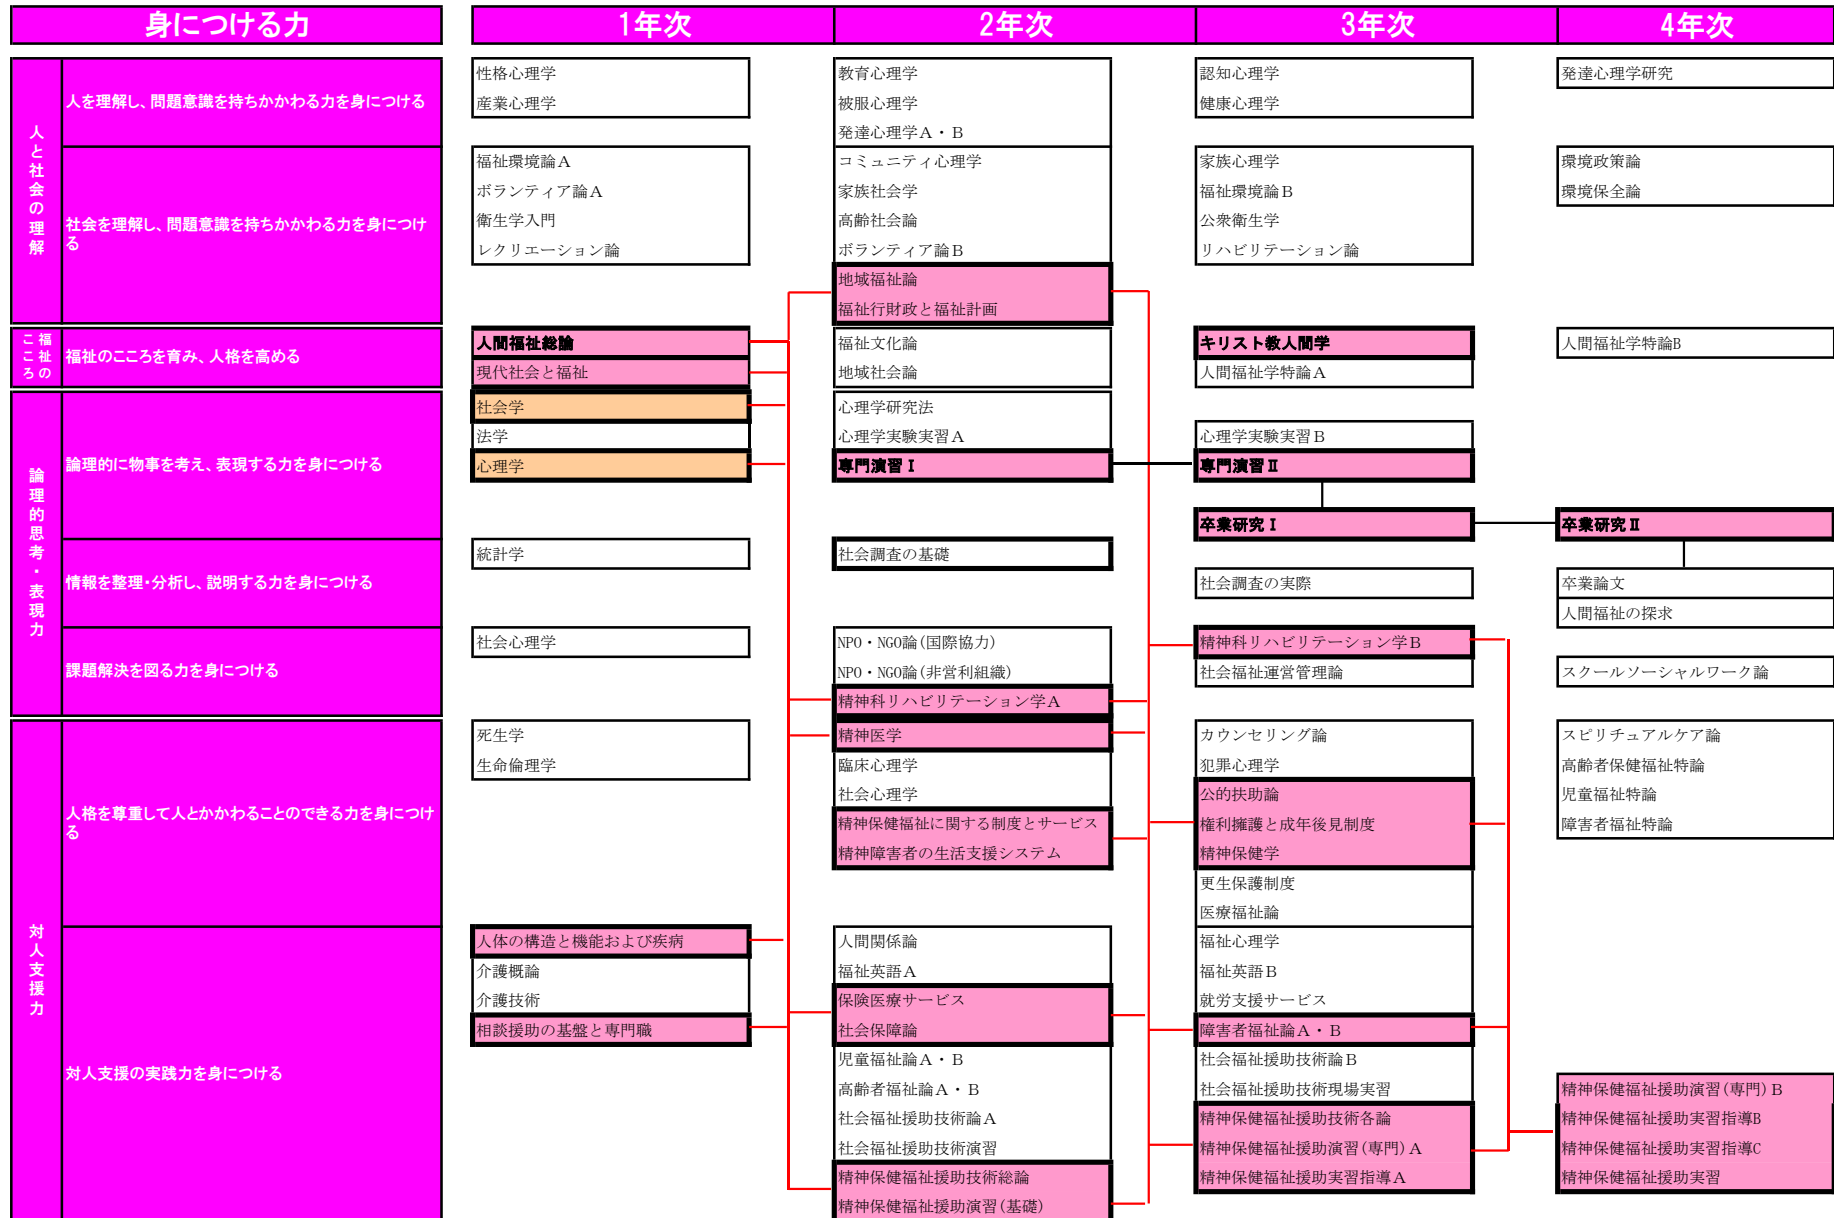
| 身につける力 | | 1年次 | 2年次 | 3年次 | 4年次 |
|---|---|---|---|---|---|
| 人と社会の理解 | 人を理解し、問題意識を持ちかかわる力を身につける | 性格心理学<br>産業心理学 | 教育心理学<br>被服心理学<br>発達心理学A・B | 認知心理学<br>健康心理学 | 発達心理学研究 |
| | 社会を理解し、問題意識を持ちかかわる力を身につける | 福祉環境論A<br>ボランティア論A<br>衛生学入門<br>レクリエーション論 | コミュニティ心理学<br>家族社会学<br>高齢社会論<br>ボランティア論B<br>地域福祉論<br>福祉行財政と福祉計画 | 家族心理学<br>福祉環境論B<br>公衆衛生学<br>リハビリテーション論 | 環境政策論<br>環境保全論 |
| 福祉のこころ | 福祉のこころを育み、人格を高める | 人間福祉総論<br>現代社会と福祉 | 福祉文化論<br>地域社会論 | キリスト教人間学<br>人間福祉学特論A | 人間福祉学特論B |
| 論理的思考・表現力 | 論理的に物事を考え、表現する力を身につける | 社会学<br>法学<br>心理学 | 心理学研究法<br>心理学実験実習A<br>専門演習Ⅰ | 心理学実験実習B<br>専門演習Ⅱ<br>卒業研究Ⅰ | 卒業研究Ⅱ |
| | 情報を整理・分析し、説明する力を身につける | 統計学 | 社会調査の基礎 | 社会調査の実際 | 卒業論文<br>人間福祉の探求 |
| | 課題解決を図る力を身につける | 社会心理学 | NPO・NGO論(国際協力)<br>NPO・NGO論(非営利組織)<br>精神科リハビリテーション学A | 精神科リハビリテーション学B<br>社会福祉運営管理論 | スクールソーシャルワーク論 |
| 対人支援力 | 人格を尊重して人とかかわることのできる力を身につける | 死生学<br>生命倫理学 | 精神医学<br>臨床心理学<br>社会心理学<br>精神保健福祉に関する制度とサービス<br>精神障害者の生活支援システム | カウンセリング論<br>犯罪心理学<br>公的扶助論<br>権利擁護と成年後見制度<br>精神保健学<br>更生保護制度<br>医療福祉論 | スピリチュアルケア論<br>高齢者保健福祉特論<br>児童福祉特論<br>障害者福祉特論 |
| | 対人支援の実践力を身につける | 人体の構造と機能および疾病<br>介護概論<br>介護技術<br>相談援助の基盤と専門職 | 人間関係論<br>福祉英語A<br>保険医療サービス<br>社会保障論<br>児童福祉論A・B<br>高齢者福祉論A・B<br>社会福祉援助技術論A<br>社会福祉援助技術演習<br>精神保健福祉援助技術総論<br>精神保健福祉援助演習(基礎) | 福祉心理学<br>福祉英語B<br>就労支援サービス<br>障害者福祉論A・B<br>社会福祉援助技術論B<br>社会福祉援助技術現場実習<br>精神保健福祉援助技術各論<br>精神保健福祉援助演習(専門)A<br>精神保健福祉援助実習指導A | 精神保健福祉援助演習(専門)B<br>精神保健福祉援助実習指導B<br>精神保健福祉援助実習指導C<br>精神保健福祉援助実習 |